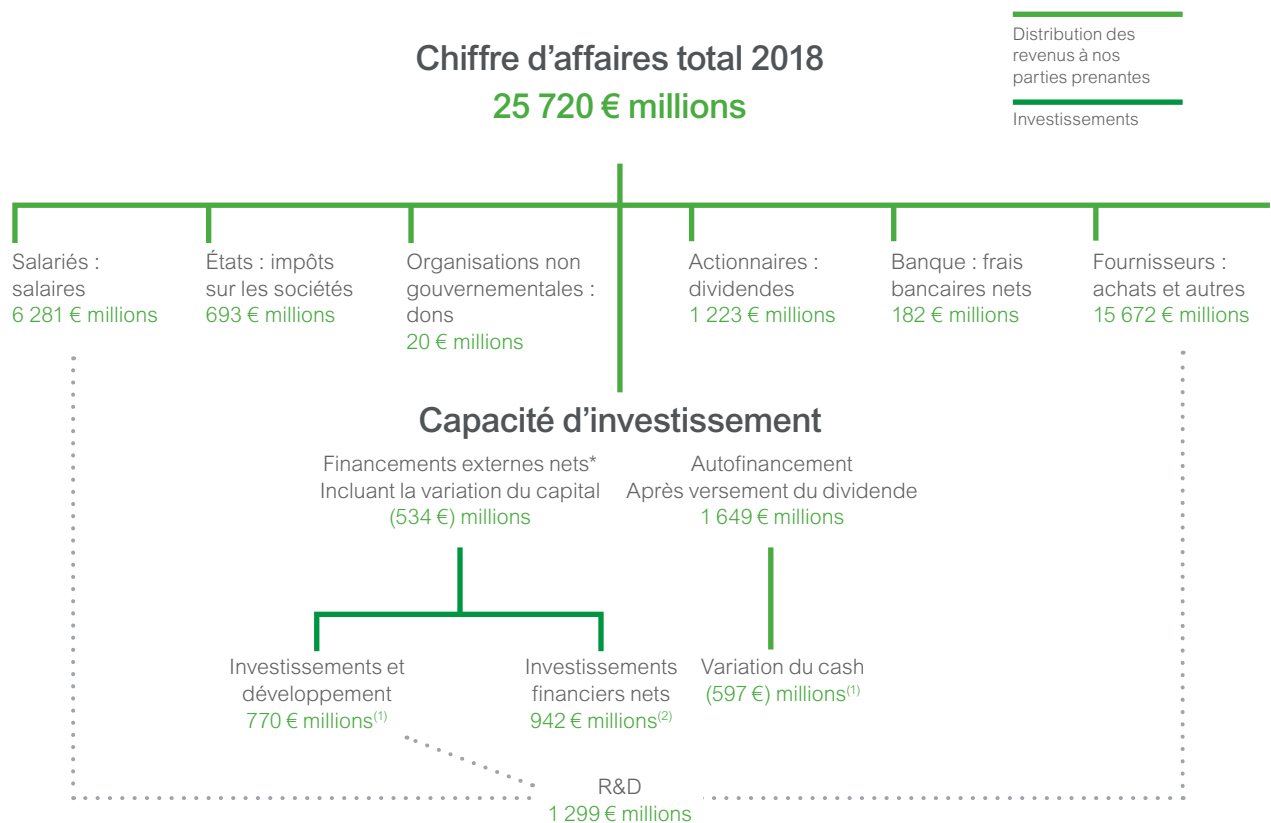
Distribution des revenus à nos parties prenantes

Investissements

Chiffre d’affaires total 2018
25 720 € millions

Salariés : salaires
6 281 € millions

États : impôts sur les sociétés
693 € millions

Organisations non gouvernementales : dons
20 € millions

Actionnaires : dividendes
1 223 € millions

Banque : frais bancaires nets
182 € millions

Fournisseurs : achats et autres
15 672 € millions

Capacité d’investissement

Financements externes nets*
Incluant la variation du capital
(534 €) millions

Autofinancement
Après versement du dividende
1 649 € millions

Investissements et développement
770 € millions$^{(1)}$

Investissements financiers nets
942 € millions$^{(2)}$

Variation du cash
(597 €) millions$^{(1)}$

R&D
1 299 € millions